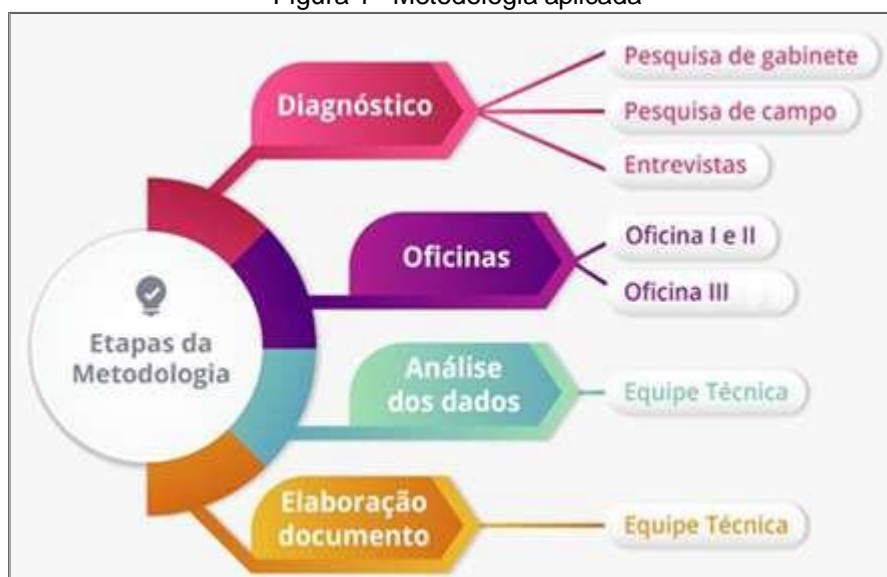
Figura 1 - Metodologia aplicada

Etapas da Metodologia

Diagnóstico

Pesquisa de gabinete

Pesquisa de campo

Entrevistas

Oficinas

Oficina I e II

Oficina III

Análise dos dados

Equipe Técnica

Elaboração documento

Equipe Técnica